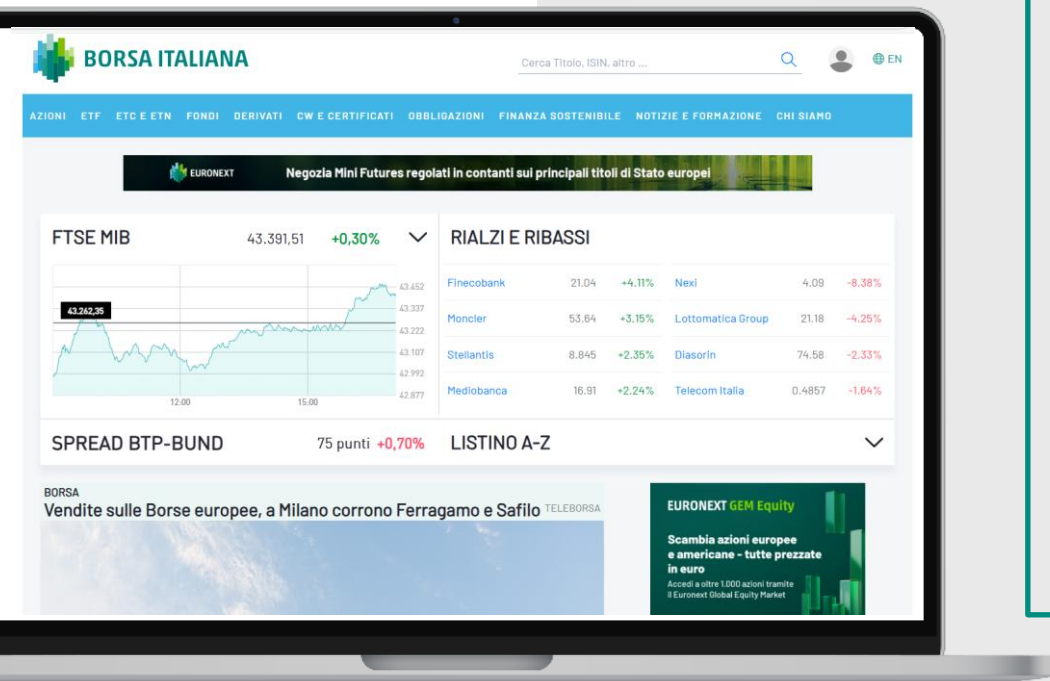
BORSA ITALIANA

Cerca Titolo, ISIN, altro ...

EN

AZIONI ETF ETC E ETN FONDI DERIVATI CW E CERTIFICATI OBBLIGAZIONI FINANZA SOSTENIBILE NOTIZIE E FORMAZIONE CHI SIAMO

EURONEXT Negozia Mini Futures regolati in contanti sui principali titoli di Stato europei

FTSE MIB 43.391,51 +0,30%

43.262,35

43.652
43.337
43.222
43.107
42.992
42.877

12:00 15:00

RIALZI E RIBASSI

| | | | | | |
|---|---|---|---|---|---|
| Finecobank | 21.04 | +4.11% | Nexi | 4.09 | -8.38% |
| Moncler | 53.64 | +3.15% | Lottomatica Group | 21.18 | -4.25% |
| Stellantis | 8.845 | +2.35% | Diasorin | 74.58 | -2.33% |
| Mediobanca | 16.91 | +2.24% | Telecom Italia | 0.4857 | -1.64% |

SPREAD BTP-BUND 75 punti +0,70%

LISTINO A-Z

BORSA
Vendite sulle Borse europee, a Milano corrono Ferragamo e Safilo TELEBORSA

EURONEXT GEM Equity
Scambia azioni europee e americane - tutte prezzate in euro
Accedi a oltre 1.000 azioni tramite il Euronext Global Equity Market